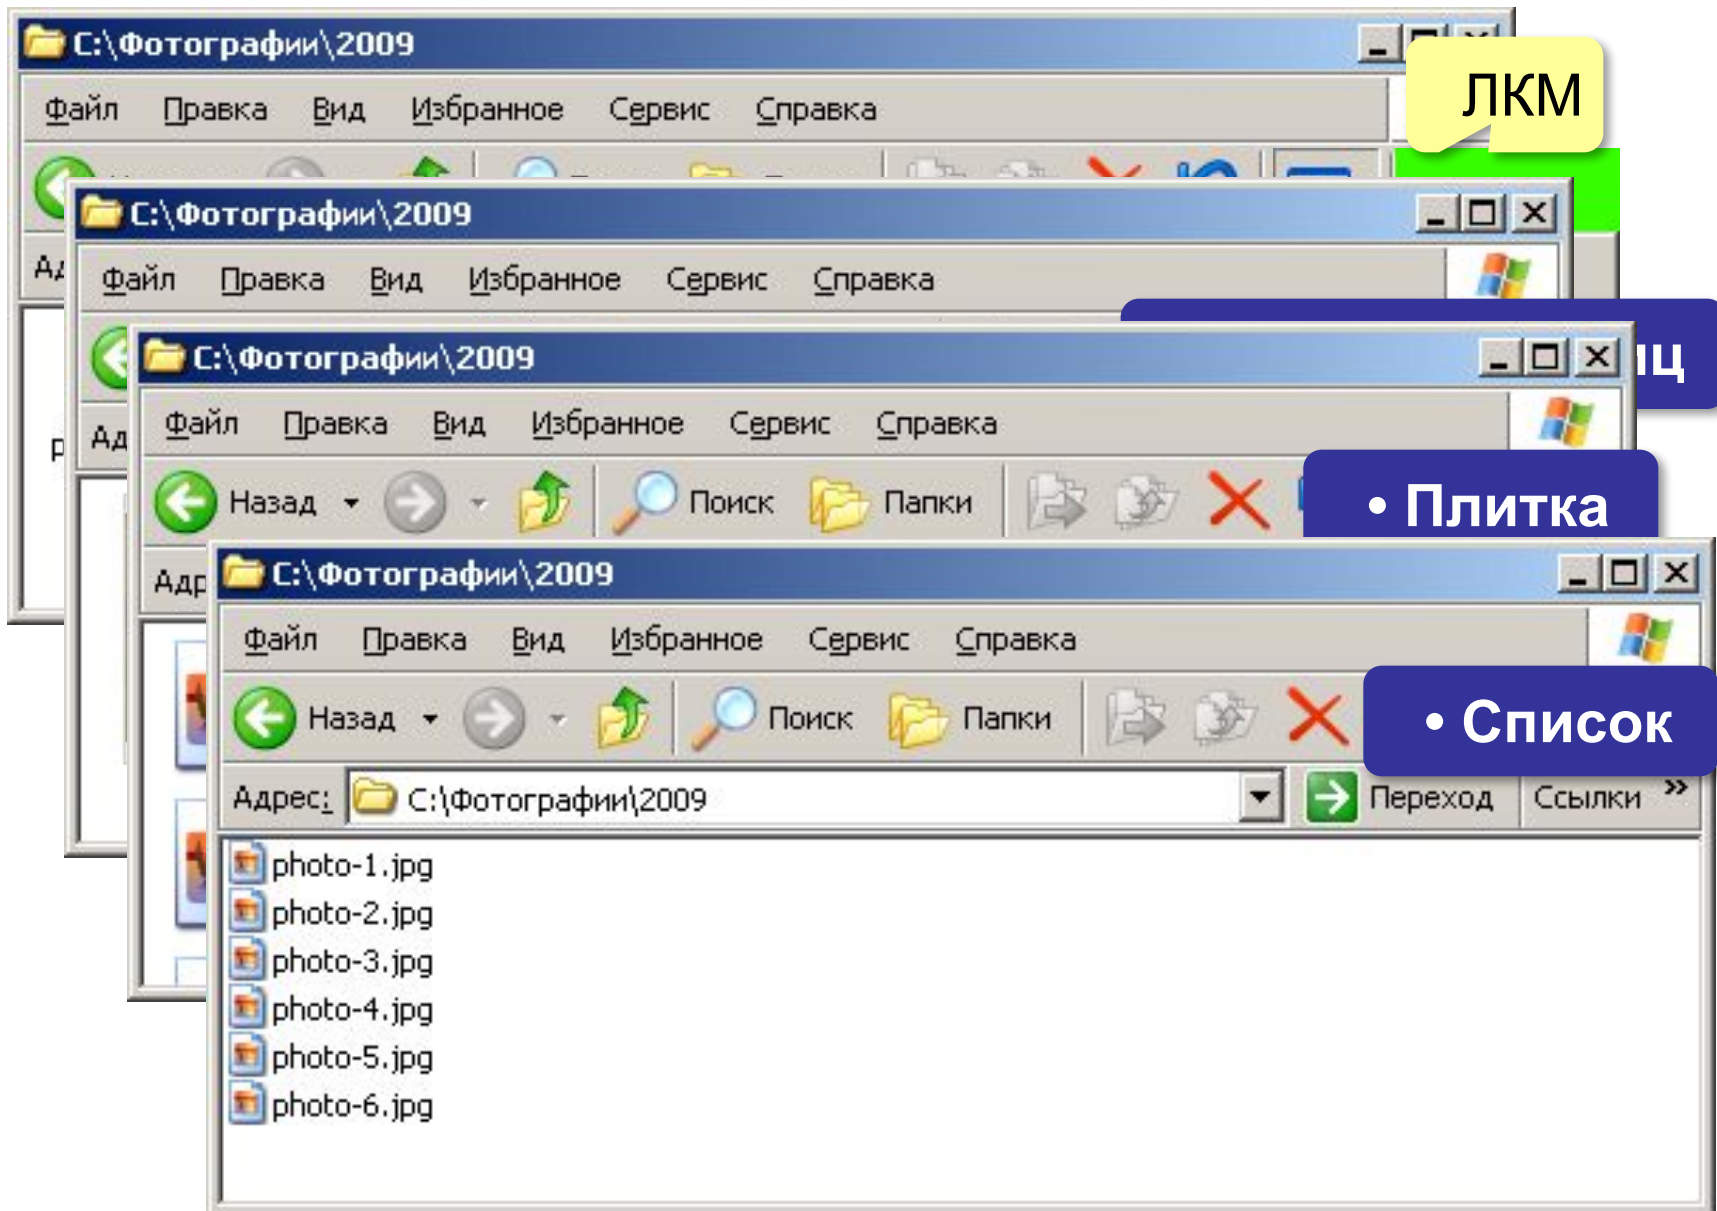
C:\Фотографии\2009

Файл Правка Вид Избранное Сервис Справка

ЛКМ

Ад

C:\Фотографии\2009

Файл Правка Вид Избранное Сервис Справка

Ад

ц

C:\Фотографии\2009

Файл Правка Вид Избранное Сервис Справка

Назад Поиск Папки

• Плитка

Адр

C:\Фотографии\2009

Файл Правка Вид Избранное Сервис Справка

Назад Поиск Папки

• Список

Адрес: C:\Фотографии\2009 Переход Ссылки »

photo-1.jpg
photo-2.jpg
photo-3.jpg
photo-4.jpg
photo-5.jpg
photo-6.jpg